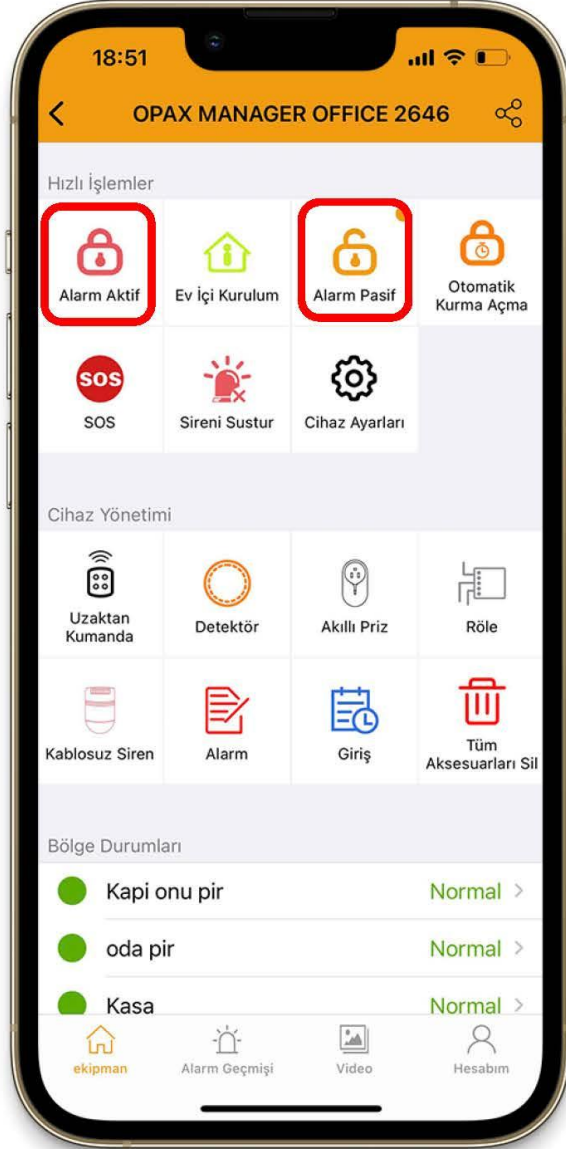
18:51

OPAX MANAGER OFFICE 2646

Hızlı İşlemler

Alarm Aktif

Ev İçi Kurulum

Alarm Pasif

Otomatik Kurma Açma

SOS

SOS

Sireni Sustur

Cihaz Ayarları

Cihaz Yönetimi

Uzaktan Kumanda

Detektör

Akıllı Priz

Röle

Kablosuz Siren

Alarm

Giriş

Tüm Aksesuarları Sil

Bölge Durumları

Kapi onu pir Normal

oda pir Normal

Kasa Normal

ekipman

Alarm Geçmişi

Video

Hesabım